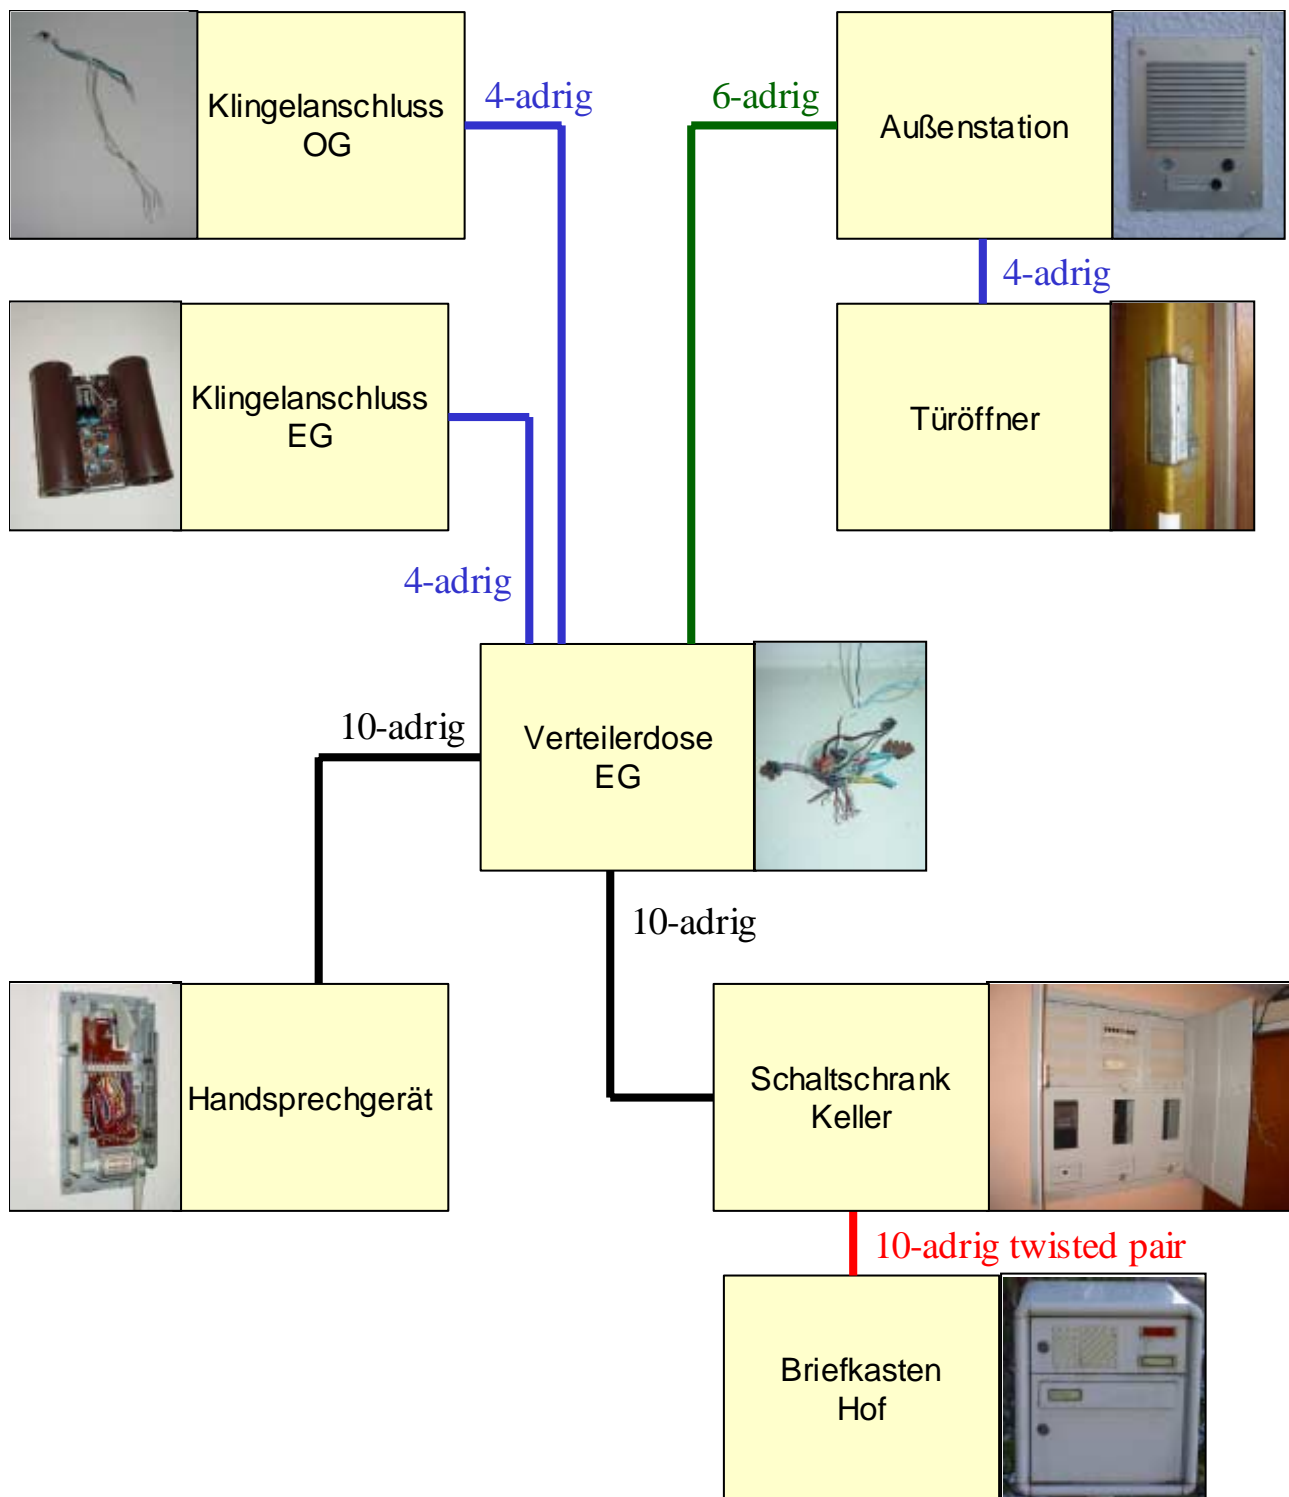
Klingelanschluss OG

4-adrig

6-adrig

Außenstation

4-adrig

Klingelanschluss EG

Türöffner

4-adrig

10-adrig

Verteilerdose EG

10-adrig

Handsprechgerät

Schaltschrank Keller

10-adrig twisted pair

Briefkasten Hof